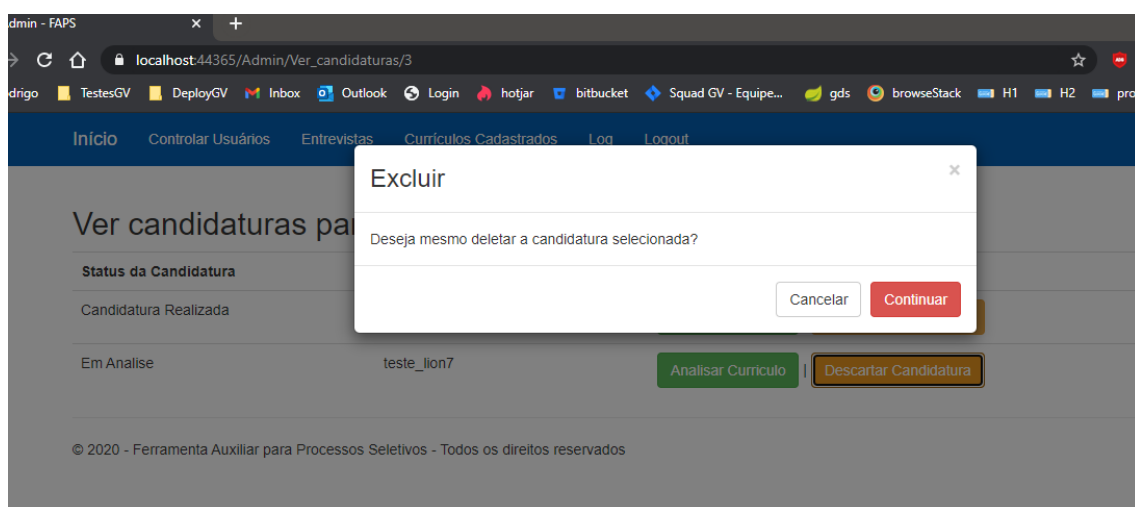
dmin - FAPS ×

localhost:44365/Admin/Ver_candidaturas/3

drigo TestesGV DeployGV Inbox Outlook Login hotjar bitbucket Squad GV - Equipe... gds browseStack H1 H2 pro

Início Controlar Usuários Entrevistas Currículos Cadastrados Log Logout

Ver candidaturas pa

Status da Candidatura

Candidatura Realizada

Em Analise teste_lion7 Analisar Curriculo | Descartar Candidatura

© 2020 - Ferramenta Auxiliar para Processos Seletivos - Todos os direitos reservados

Excluir ×

Deseja mesmo deletar a candidatura selecionada?

Cancelar Continuar